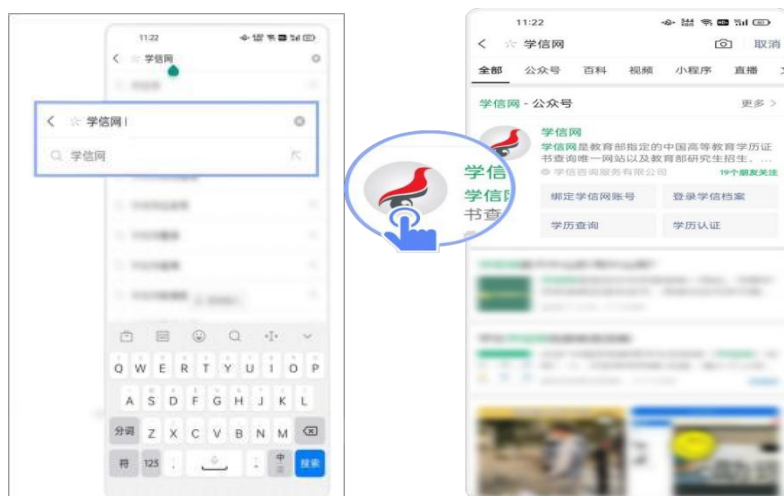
11:22

学信网

学信网 |

学信网

Q W E R T Y U I O P

A S D F G H J K L

分词 Z X C V B N M

符 125 , 。 中 搜索

学信
学信
书查

11:22

学信网 取消

全部 公众号 百科 视频 小程序 直播

学信网 - 公众号 更多 >

学信网
学信网是教育部指定的中国高等教育学历证书查询唯一网站以及教育部研究生招生。...
学信咨询服务有限公司 19个朋友关注

绑定学信网账号 登录学信档案

学历查询 学历认证